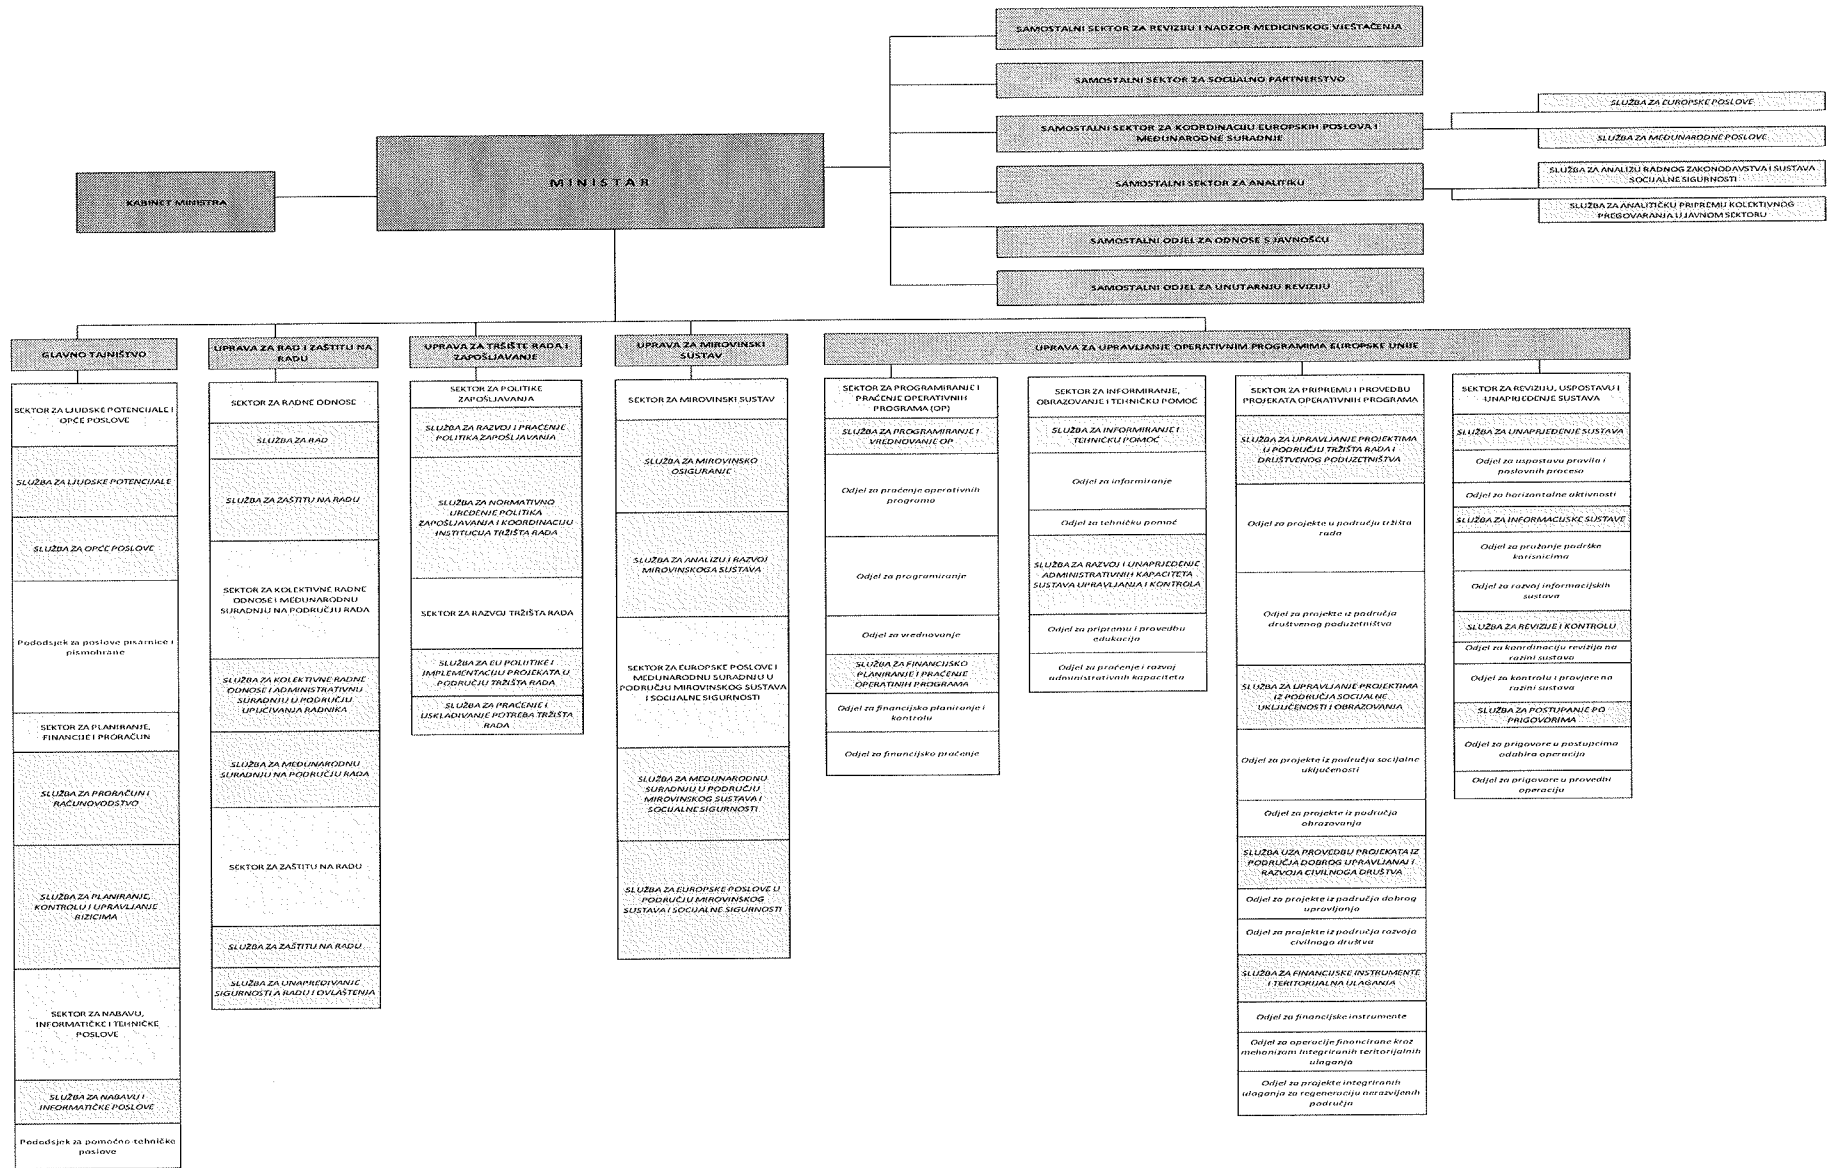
SAMOSTALNI SEKTOR ZA REVIZIJU I NADZOR MEDICINSKOG VJEŠTAČENJA

SAMOSTALNI SEKTOR ZA SOCIJALNO PARTNERSTVO

SAMOSTALNI SEKTOR ZA KOORDINACIJU EUROPSKIH POSLOVA I MEĐUNARODNE SURADNJE

SLUŽBA ZA EUROPSKE POSLOVE

SLUŽBA ZA MEĐUNARODNE POSLOVE

MINISTAR

KABINET MINISTRA

SAMOSTALNI SEKTOR ZA ANALITIKU

SLUŽBA ZA ANALIZU RADNOG ZAKONODAVSTVA I SUSTAVA SOCIJALNE SIGURNOSTI

SLUŽBA ZA ANALITIČKU PRIPREMU KOLEKTIVNOG PREGOVARANJA U JAVNOM SEKTORU

SAMOSTALNI ODJEL ZA ODNOSE S JAVNOŠĆU

SAMOSTALNI ODJEL ZA UNUTARNJU REVIZIJU

GLAVNO TAJNIŠTVO

SEKTOR ZA LJUDSKE POTENCIJALE I OPĆE POSLOVE

SLUŽBA ZA LJUDSKE POTENCIJALE

SLUŽBA ZA OPĆE POSLOVE

Pododsjek za poslove pisarnice i pismohrane

SEKTOR ZA PLANIRANJE, FINANCIJE I PRORAČUN

SLUŽBA ZA PRORAČUN I RAČUNOVODSTVO

SLUŽBA ZA PLANIRANJE, KONTROLU I UPRAVLJANJE RIZICIMA

SEKTOR ZA NABAVU, INFORMATIČKE I TEHNIČKE POSLOVE

SLUŽBA ZA NABAVU I INFORMATIČKE POSLOVE

Pododsjek za pomoćno-tehničke poslove

UPRAVA ZA RAD I ZAŠTITU NA RADU

SEKTOR ZA RADNE ODNOSE

SLUŽBA ZA RAD

SLUŽBA ZA ZAŠTITU NA RADU

SEKTOR ZA KOLEKTIVNE RADNE ODNOSE I MEĐUNARODNU SURADNJU NA PODRUČJU RADA

SLUŽBA ZA KOLEKTIVNE RADNE ODNOSE I ADMINISTRATIVNU SURADNJU U PODRUČJU UPUĆIVANJA RADNIKA

SLUŽBA ZA MEĐUNARODNU SURADNJU NA PODRUČJU RADA

SEKTOR ZA ZAŠTITU NA RADU

SLUŽBA ZA ZAŠTITU NA RADU

SLUŽBA ZA UNAPREĐIVANJE SIGURNOSTI NA RADU I OVLAŠTENJA

UPRAVA ZA TRŽIŠTE RADA I ZAPOŠLJAVANJE

SEKTOR ZA POLITIKE ZAPOŠLJAVANJA

SLUŽBA ZA RAZVOJ I PRAĆENJE POLITIKA ZAPOŠLJAVANJA

SLUŽBA ZA NORMATIVNO UREĐENJE POLITIKA ZAPOŠLJAVANJA I KOORDINACIJU INSTITUCIJA TRŽIŠTA RADA

SEKTOR ZA RAZVOJ TRŽIŠTA RADA

SLUŽBA ZA EU POLITIKE I IMPLEMENTACIJU PROJEKATA U PODRUČJU TRŽIŠTA RADA

SLUŽBA ZA PRAĆENJE I USKLAĐIVANJE POTREBA TRŽIŠTA RADA

UPRAVA ZA MIROVINSKI SUSTAV

SEKTOR ZA MIROVINSKI SUSTAV

SLUŽBA ZA MIROVINSKO OSIGURANJE

SLUŽBA ZA ANALIZU I RAZVOJ MIROVINSKOGA SUSTAVA

SEKTOR ZA EUROPSKE POSLOVE I MEĐUNARODNU SURADNJU U PODRUČJU MIROVINSKOG SUSTAVA I SOCIJALNE SIGURNOSTI

SLUŽBA ZA MEĐUNARODNU SURADNJU U PODRUČJU MIROVINSKOG SUSTAVA I SOCIJALNE SIGURNOSTI

SLUŽBA ZA EUROPSKE POSLOVE U PODRUČJU MIROVINSKOG SUSTAVA I SOCIJALNE SIGURNOSTI

UPRAVA ZA UPRAVLJANJE OPERATIVNIM PROGRAMIMA EUROPSKE UNIJE

SEKTOR ZA PROGRAMIRANJE I PRAĆENJE OPERATIVNIH PROGRAMA (OP)

SLUŽBA ZA PROGRAMIRANJE I VREDNOVANJE OP

Odjel za praćenje operativnih programa

Odjel za programiranje

Odjel za vrednovanje

SLUŽBA ZA FINANCIJSKO PLANIRANJE I PRAĆENJE OPERATIVNIH PROGRAMA

Odjel za financijsko planiranje i kontrolu

Odjel za financijsko praćenje

SEKTOR ZA INFORMIRANJE, OBRAZOVANJE I TEHNIČKU POMOĆ

SLUŽBA ZA INFORMIRANJE I TEHNIČKU POMOĆ

Odjel za informiranje

Odjel za tehničku pomoć

SLUŽBA ZA RAZVOJ I UNAPRJEĐENJE ADMINISTRATIVNIH KAPACITETA SUSTAVA UPRAVLJANJA I KONTROLA

Odjel za pripremu i provedbu edukacija

Odjel za praćenje i razvoj administrativnih kapaciteta

SEKTOR ZA PRIPREMU I PROVEDBU PROJEKATA OPERATIVNIH PROGRAMA

SLUŽBA ZA UPRAVLJANJE PROJEKTIMA U PODRUČJU TRŽIŠTA RADA I DRUŠTVENOG PODUZETNIŠTVA

Odjel za projekte u području tržišta rada

Odjel za projekte iz područja društvenog poduzetništva

SLUŽBA ZA UPRAVLJANJE PROJEKTIMA IZ PODRUČJA SOCIJALNE UKLJUČENOSTI I OBRAZOVANJA

Odjel za projekte iz područja socijalne uključenosti

Odjel za projekte iz područja obrazovanja

SLUŽBA UZA PROVEDBU PROJEKATA IZ PODRUČJA DOBROG UPRAVLJANJA I RAZVOJA CIVILNOGA DRUŠTVA

Odjel za projekte iz područja dobrog upravljanja

Odjel za projekte iz područja razvoja civilnoga društva

SLUŽBA ZA FINANCIJSKE INSTRUMENTE I TERITORIJALNA ULAGANJA

Odjel za financijske instrumente

Odjel za operacije financirane kroz mehanizam integriranih teritorijalnih ulaganja

Odjel za projekte integriranih ulaganja za regeneraciju nerazvijenih područja

SEKTOR ZA REVIZIJU, USPOSTAVU I UNAPRJEĐENJE SUSTAVA

SLUŽBA ZA UNAPRJEĐENJE SUSTAVA

Odjel za uspostavu pravila i poslovnih procesa

Odjel za horizontalne aktivnosti

SLUŽBA ZA INFORMACIJSKE SUSTAVE

Odjel za pružanje podrške korisnicima

Odjel za razvoj informacijskih sustava

SLUŽBA ZA REVIZIJE I KONTROLU

Odjel za koordinaciju revizija na razini sustava

Odjel za kontrolu i provjere na razini sustava

SLUŽBA ZA POSTUPANJE PO PRIGOVORIMA

Odjel za prigovore u postupcima odabira operacija

Odjel za prigovore u provedbi operacija